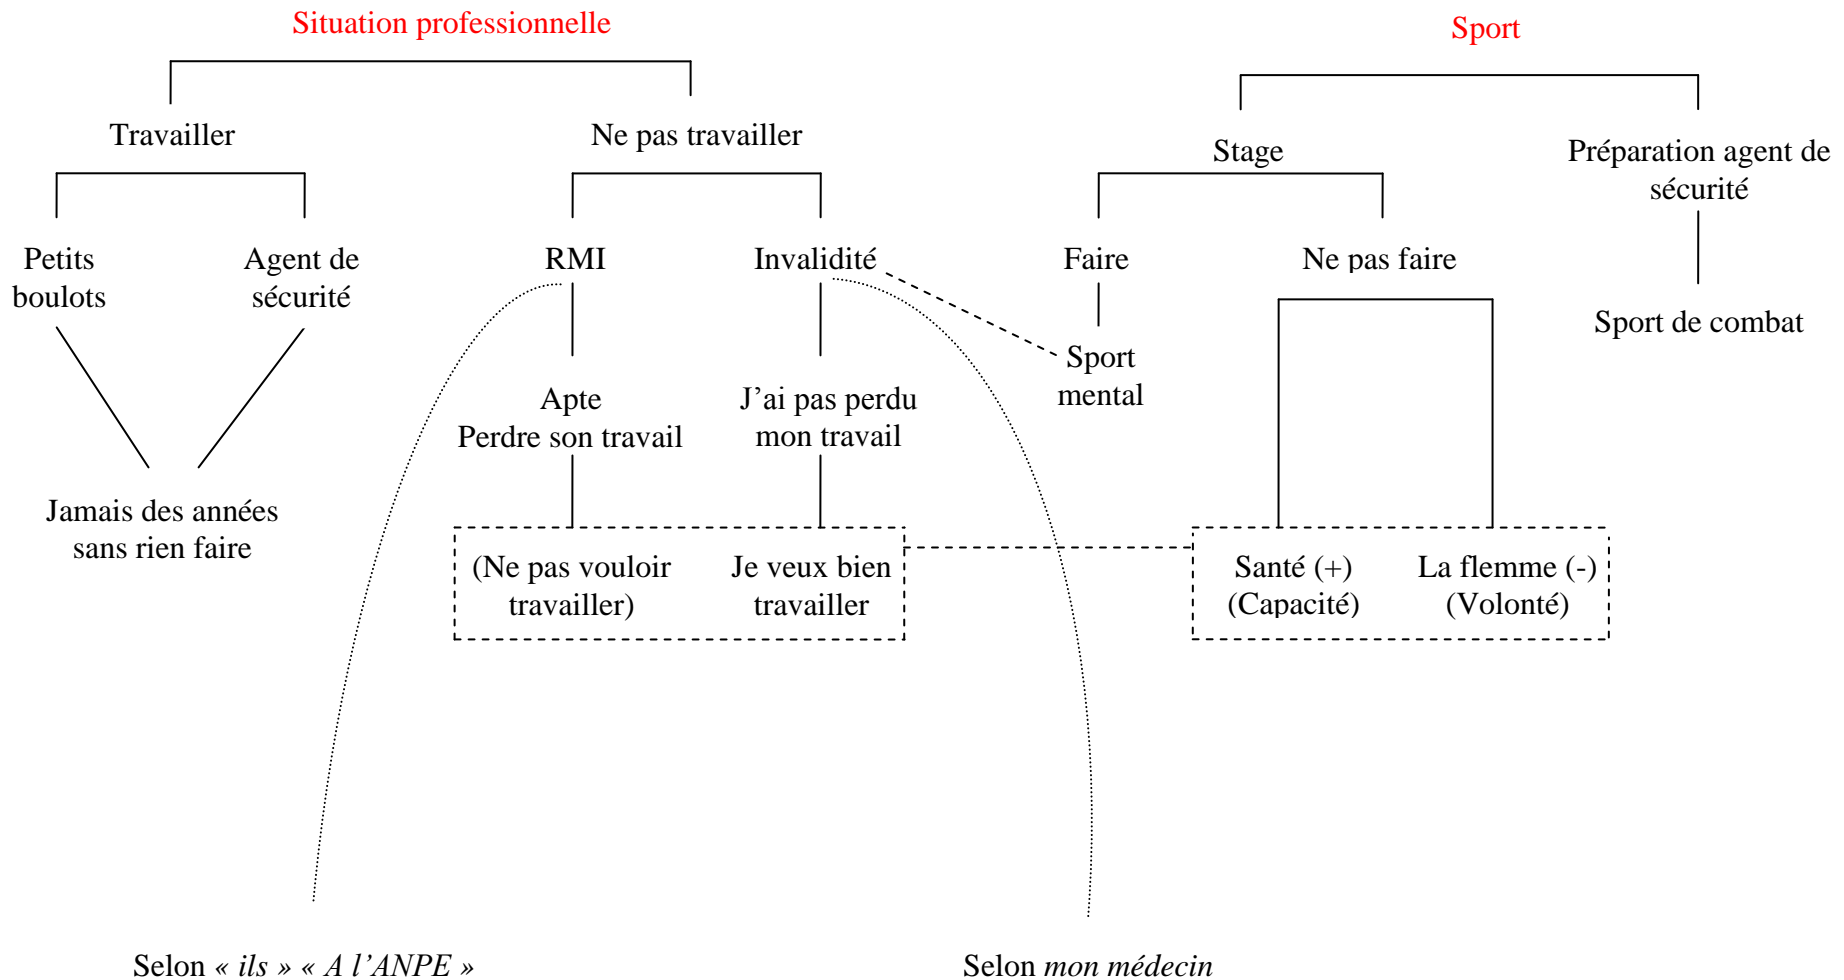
Situation professionnelle

Sport

Travailler

Ne pas travailler

Stage

Préparation agent de sécurité

Petits boulots

Agent de sécurité

RMI

Invalidité

Faire

Ne pas faire

Sport de combat

Sport mental

Apte
Perdre son travail

J'ai pas perdu mon travail

Jamais des années sans rien faire

(Ne pas vouloir travailler)

Je veux bien travailler

Santé (+)
(Capacité)

La flemme (-)
(Volonté)

Selon « ils » « A l'ANPE »

Selon mon médecin